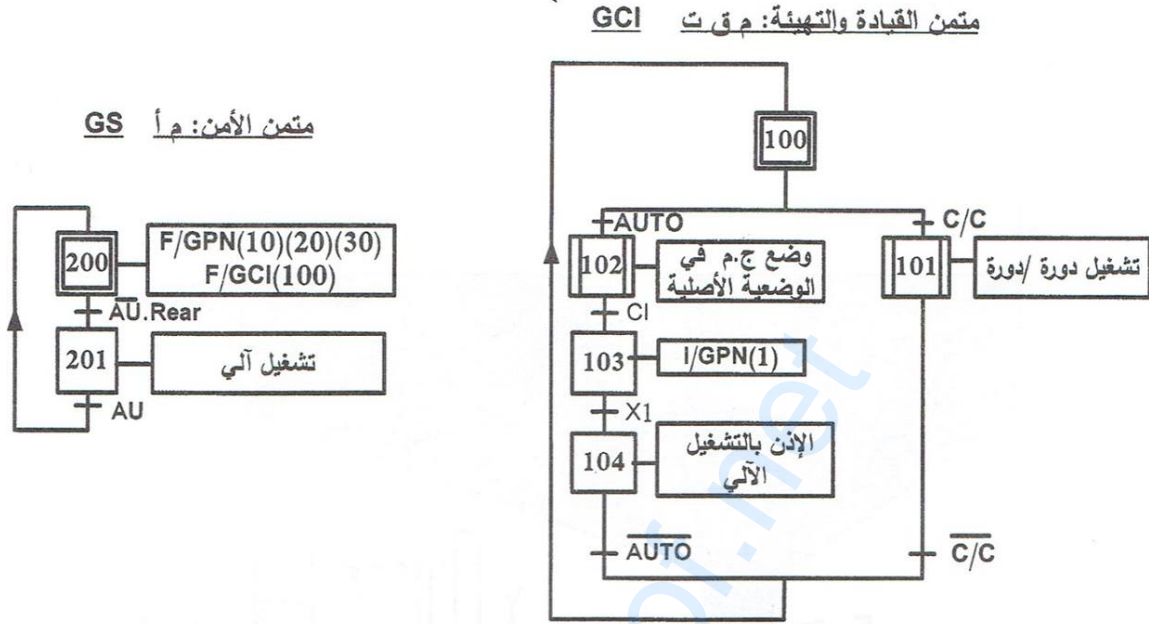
متمن القيادة والتهيئة: م ق ت GCI

100

AUTO

C/C

102

وضع ج.م في الوضعية الأصلية

101

تشغيل دورة /دورة

CI

103

I/GPN(1)

X1

104

الإذن بالتشغيل الآلي

$\overline{AUTO}$

$\overline{C/C}$

متمن الأمن: م أ GS

200

F/GPN(10)(20)(30)
F/GCI(100)

$\overline{AU}$.Rear

201

تشغيل آلي

AU